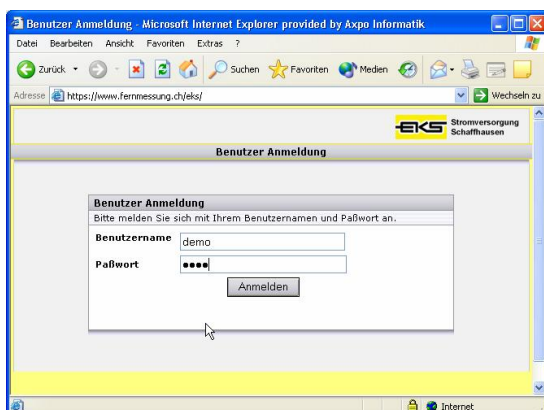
Benutzer Anmeldung - Microsoft Internet Explorer provided by Axpo Informatik

Datei Bearbeiten Ansicht Favoriten Extras ?

Zurück Suchen Favoriten Medien

Adresse https://www.fernmessung.ch/eks/ Wechseln zu

EKS Stromversorgung Schaffhausen

Benutzer Anmeldung

Benutzer Anmeldung

Bitte melden Sie sich mit Ihrem Benutzernamen und Paßwort an.

Benutzername demo

Paßwort ••••

Anmelden

Internet